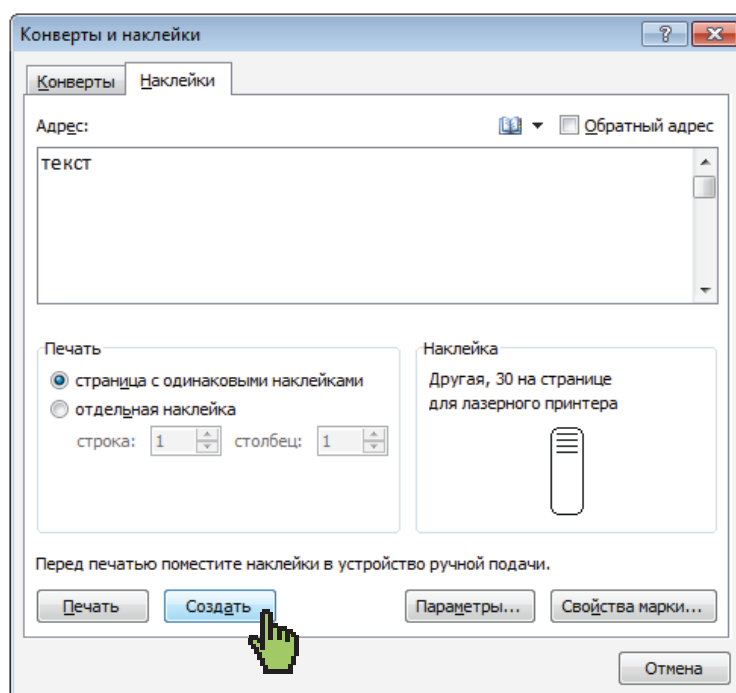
Конверты и наклейки

Конверты Наклейки

Адрес: Обратный адрес

текст

Печать
страница с одинаковыми наклейками
отдельная наклейка
строка: 1 столбец: 1

Наклейка
Другая, 30 на странице для лазерного принтера

Перед печатью поместите наклейки в устройство ручной подачи.

Печать Создать Параметры... Свойства марки...

Отмена